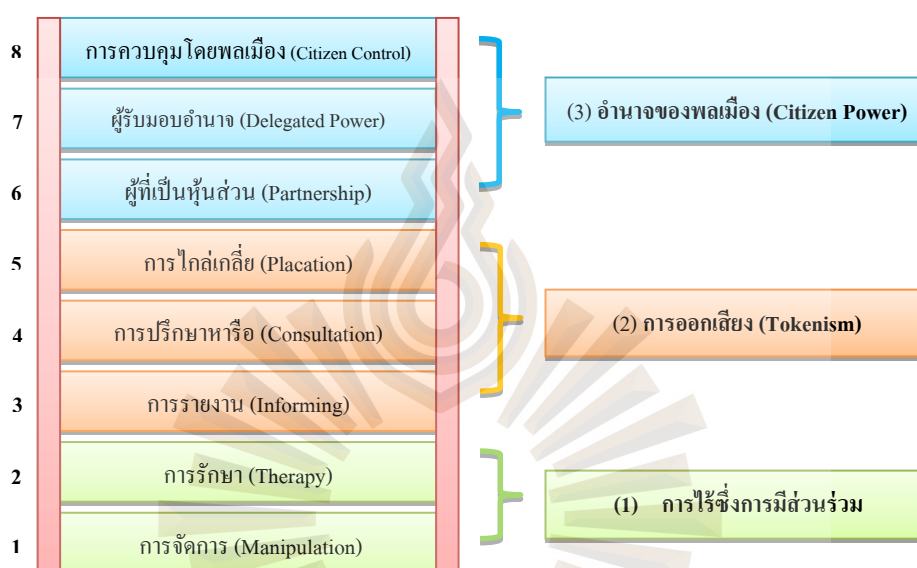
8 การควบคุมโดยพลเมือง (Citizen Control)

7 ผู้รับมอบอำนาจ (Delegated Power)

6 ผู้ที่เป็นหุ้นส่วน (Partnership)

5 การไกล่เกลี่ย (Placation)

4 การปรึกษาหารือ (Consultation)

3 การรายงาน (Informing)

2 การรักษา (Therapy)

1 การจัดการ (Manipulation)

(3) อำนาจของพลเมือง (Citizen Power)

(2) การออกเสียง (Tokenism)

(1) การไร้ซึ่งการมีส่วนร่วม